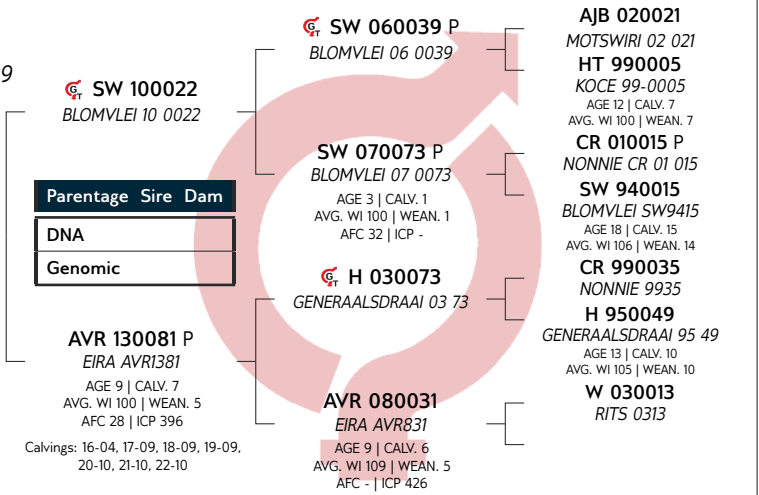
9

SW 100022
BLOMVLEI 10 0022

| Parentage | Sire | Dam |
|---|---|---|
| DNA | | |
| Genomic | | |

AVR 130081 P
EIRA AVR1381
AGE 9 | CALV. 7
AVG. WI 100 | WEAN. 5
AFC 28 | ICP 396
Calvings: 16-04, 17-09, 18-09, 19-09, 20-10, 21-10, 22-10

SW 060039 P
BLOMVLEI 06 0039

SW 070073 P
BLOMVLEI 07 0073
AGE 3 | CALV. 1
AVG. WI 100 | WEAN. 1
AFC 32 | ICP -

H 030073
GENERAALSDRAAI 03 73

AVR 080031
EIRA AVR831
AGE 9 | CALV. 6
AVG. WI 109 | WEAN. 5
AFC - | ICP 426

AJB 020021
MOTSWIRI 02 021

HT 990005
KOCE 99-0005
AGE 12 | CALV. 7
AVG. WI 100 | WEAN. 7

CR 010015 P
NONNIE CR 01 015

SW 940015
BLOMVLEI SW9415
AGE 18 | CALV. 15
AVG. WI 106 | WEAN. 14

CR 990035
NONNIE 9935

H 950049
GENERAALSDRAAI 95 49
AGE 13 | CALV. 10
AVG. WI 105 | WEAN. 10

W 030013
RITS 0313